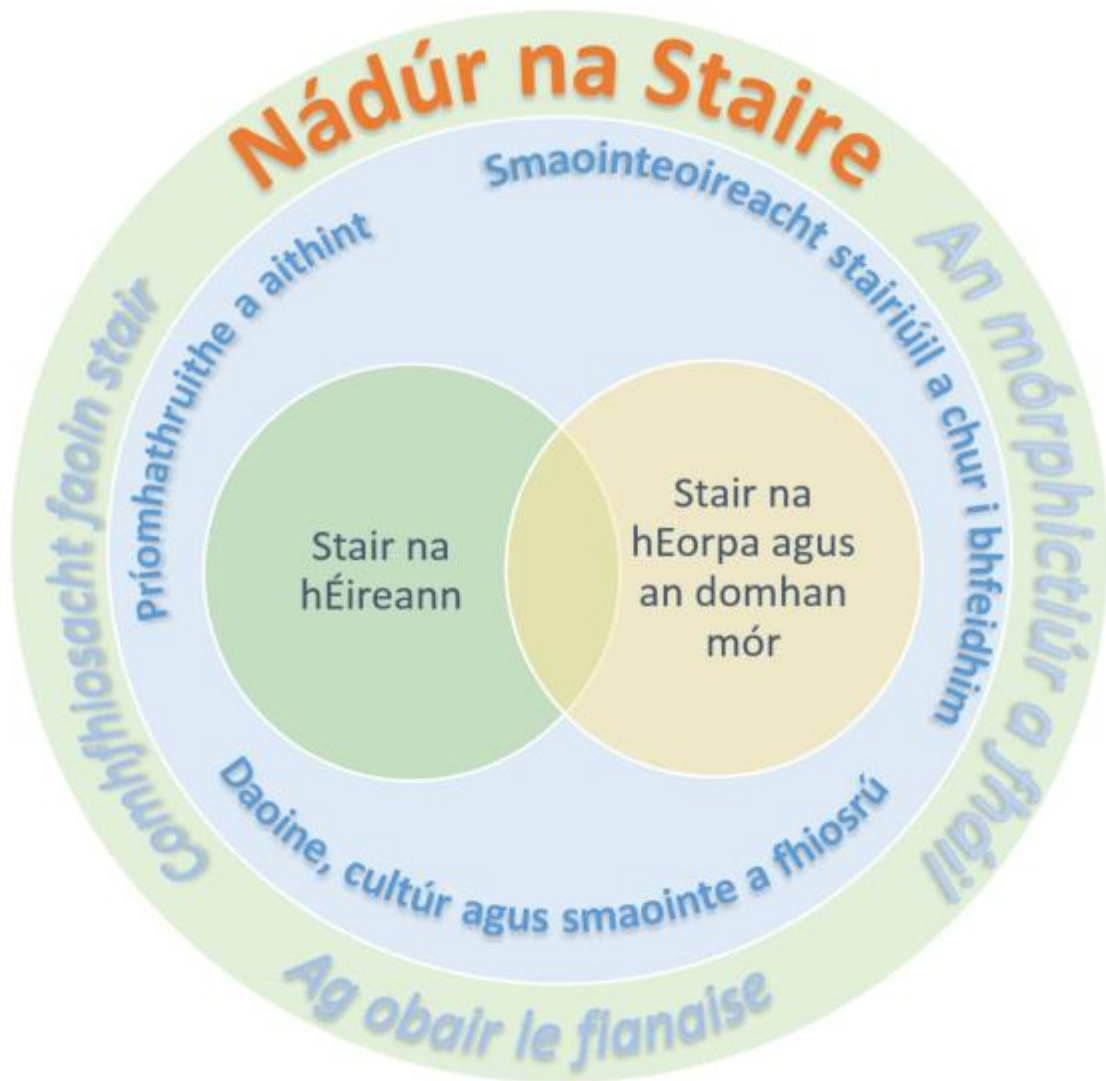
Nádúr na Staire

An mórphictiúr a fháil

Ag obair le fianaise

Comhfhiosacht faoin stair

Smaointeoireacht stairiúil a chur i bhfeidhm

Daoine, cultúr agus smaointe a fhiosrú

Príomhathruithe a aithint

Stair na hÉireann

Stair na hEorpa agus an domhan mór